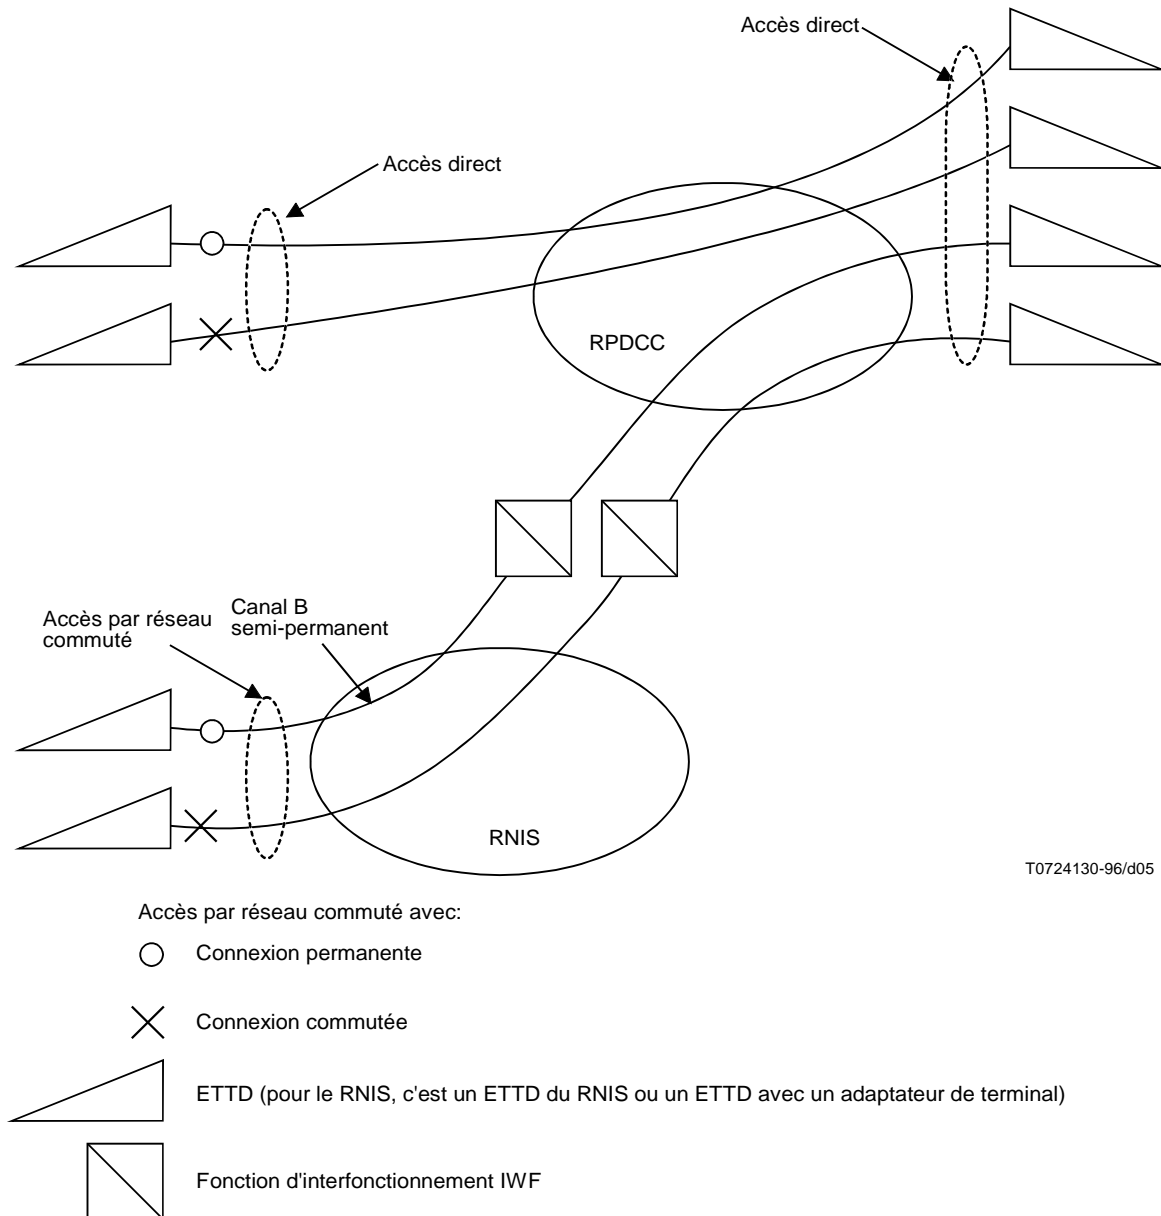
Accès direct

Accès direct

RPDCC

Accès par réseau commuté

Canal B semi-permanent

RNIS

T0724130-96/d05

Accès par réseau commuté avec:

Connexion permanente

Connexion commutée

ETTD (pour le RNIS, c'est un ETTD du RNIS ou un ETTD avec un adaptateur de terminal)

Fonction d'interfonctionnement IWF